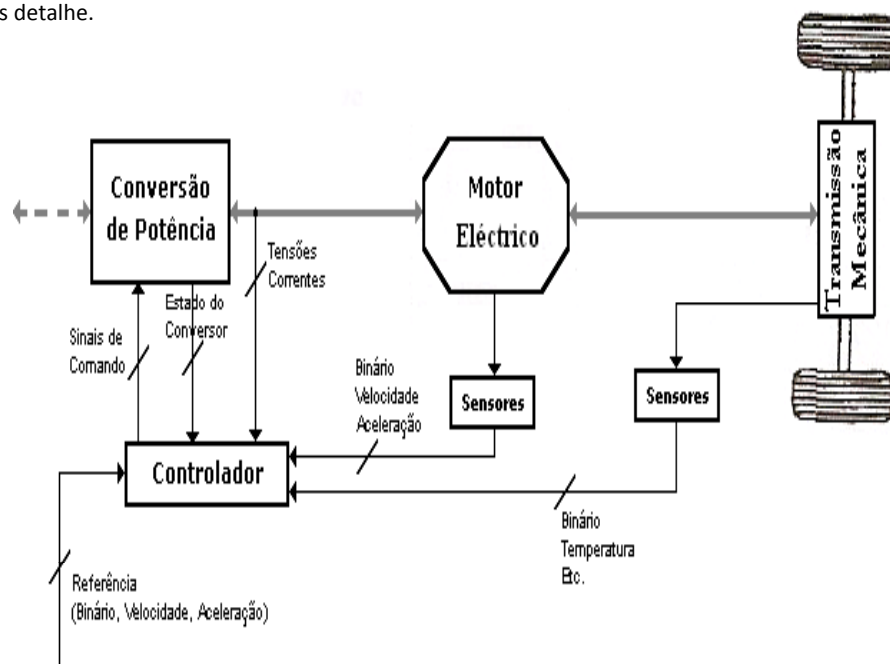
s detalhe.

Conversão de Potência

Motor Eléctrico

Transmissão Mecânica

Tensões Correntes

Estado do Conversor

Sinais de Comando

Binário Velocidade Aceleração

Sensores

Sensores

Controlador

Binário Temperatura Etc.

Referência (Binário, Velocidade, Aceleração)